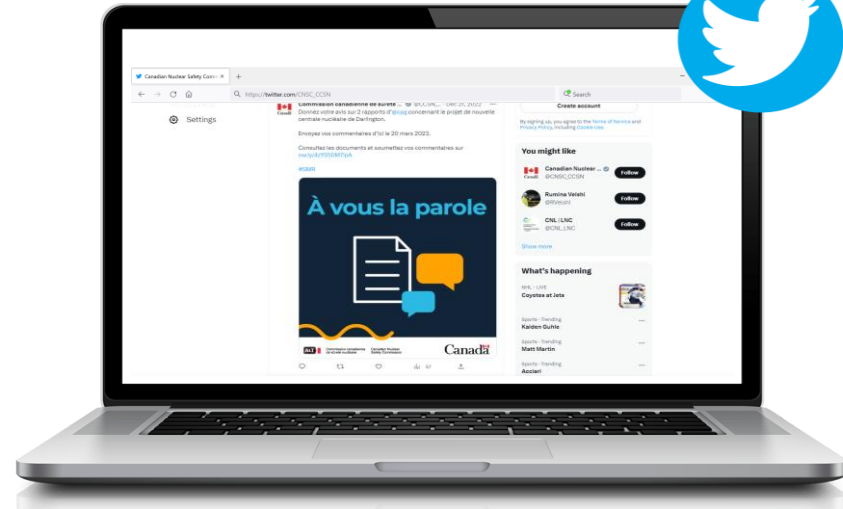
Canadian Nuclear Safety Comm ×  +

https://twitter.com/CNSC_CCSN

Search

Settings

Commission canadienne de sûreté ... @CCSN_... · Dec 21, 2022
Donnez votre avis sur 2 rapports d'@opg concernant le projet de nouvelle centrale nucléaire de Darlington.

Envoyez vos commentaires d'ici le 20 mars 2023.

Consultez les documents et soumettez vos commentaires sur ow.ly/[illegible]

#SMR

À vous la parole

Commission canadienne de sûreté nucléaire   Canadian Nuclear Safety Commission   Canada

Create account

By signing up, you agree to the Terms of Service and Privacy Policy, including Cookie Use.

You might like

Canadian Nuclear ... @CNSC_CCSN Follow

Rumina Velshi @RVelshi Follow

CNL | LNC @CNL_LNC Follow

Show more

What's happening

NHL · LIVE
Coyotes at Jets

Sports · Trending
Kaiden Guhle

Sports · Trending
Matt Martin

Sports · Trending
Acciari